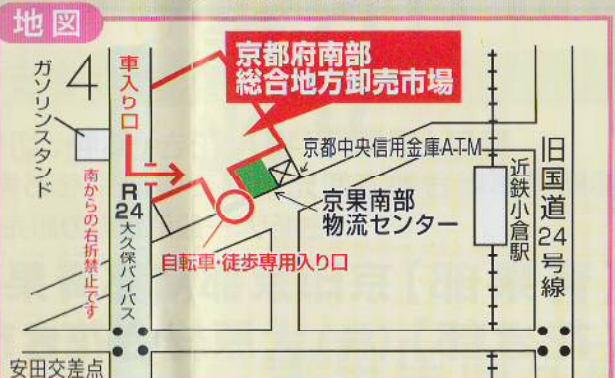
地図

京都府南部
総合地方卸売市場

車入り口

4

ガソリンスタンド

南からの右折禁止です

R24 大久保バイパス

京都中央信用金庫ATM

京果南部
物流センター

自転車・徒歩専用入り口

近鉄小倉駅

旧国道24号線

安田交差点